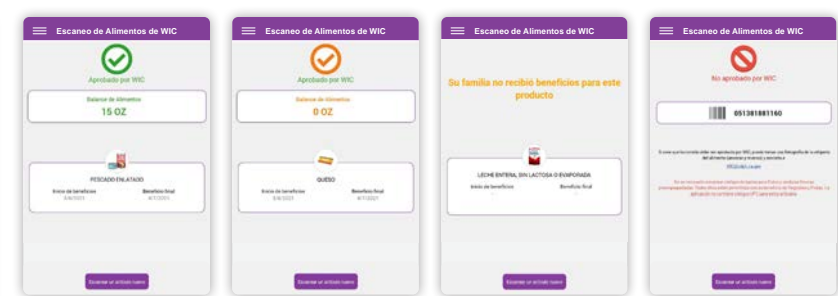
Escaneo de Alimentos de WIC

Aprobado por WIC

Balance de alimentos

15 OZ

PESCADO ENLATADO

Inicio de beneficios
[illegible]

Beneficio final
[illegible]

Escanear un artículo nuevo

Escaneo de Alimentos de WIC

Aprobado por WIC

Balance de alimentos

0 OZ

QUESO

Inicio de beneficios
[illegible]

Beneficio final
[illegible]

Escanear un artículo nuevo

Escaneo de Alimentos de WIC

Su familia no recibió beneficios para este producto

LECHE ENTERA, SIN LACTOSA O EVAPORADA

Inicio de beneficios

Beneficio final

Escanear un artículo nuevo

Escaneo de Alimentos de WIC

No aprobado por WIC

051381881160

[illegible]

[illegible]

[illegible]

Escanear un artículo nuevo